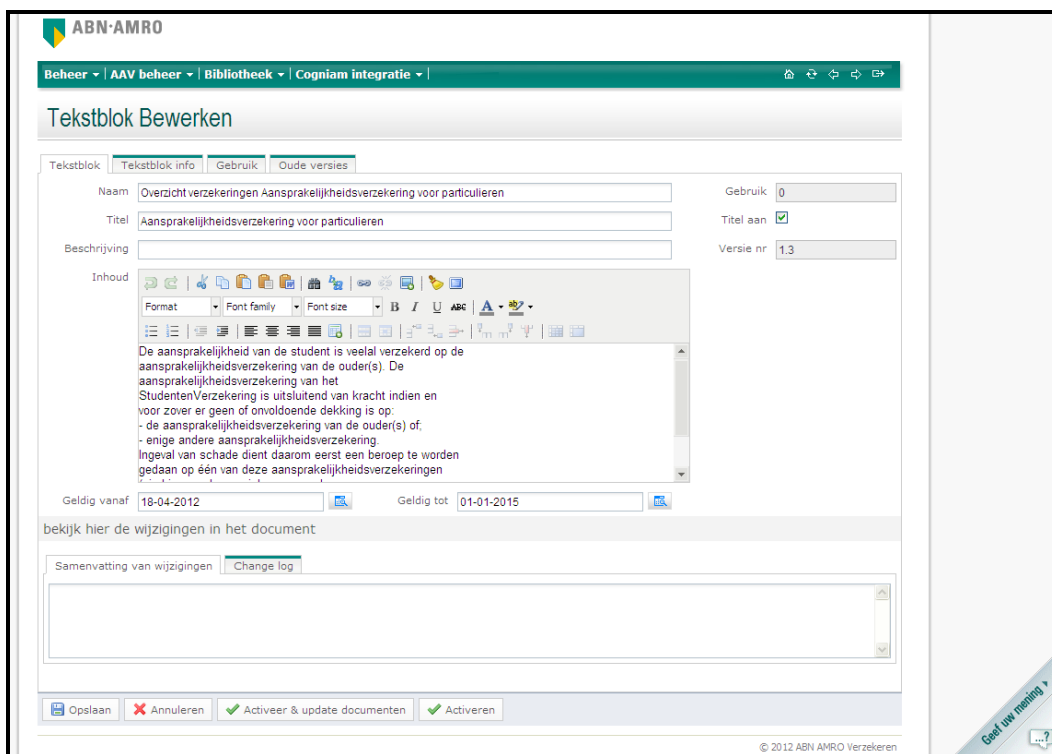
ABN·AMRO

Beheer ▾ | AAV beheer ▾ | Bibliotheek ▾ | Cogniam integratie ▾ |

Tekstblok Bewerken

Tekstblok | Tekstblok info | Gebruik | Oude versies

Naam Overzicht verzekeringen Aansprakelijkheidsverzekering voor particulieren

Titel Aansprakelijkheidsverzekering voor particulieren

Beschrijving

Inhoud

Format | Font family | Font size | B I U ABC | A

De aansprakelijkheid van de student is veelal verzekerd op de aansprakelijkheidsverzekering van de ouder(s). De aansprakelijkheidsverzekering van het StudentenVerzekering is uitsluitend van kracht indien en voor zover er geen of onvoldoende dekking is op:
- de aansprakelijkheidsverzekering van de ouder(s) of;
- enige andere aansprakelijkheidsverzekering.
Ingeval van schade dient daarom eerst een beroep te worden gedaan op één van deze aansprakelijkheidsverzekeringen
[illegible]

Gebruik 0

Titel aan ☑

Versie nr 1.3

Geldig vanaf 18-04-2012

Geldig tot 01-01-2015

bekijk hier de wijzigingen in het document

Samenvatting van wijzigingen | Change log

Opslaan | Annuleren | Activeer & update documenten | Activeren

© 2012 ABN AMRO Verzekeren

Geef uw mening